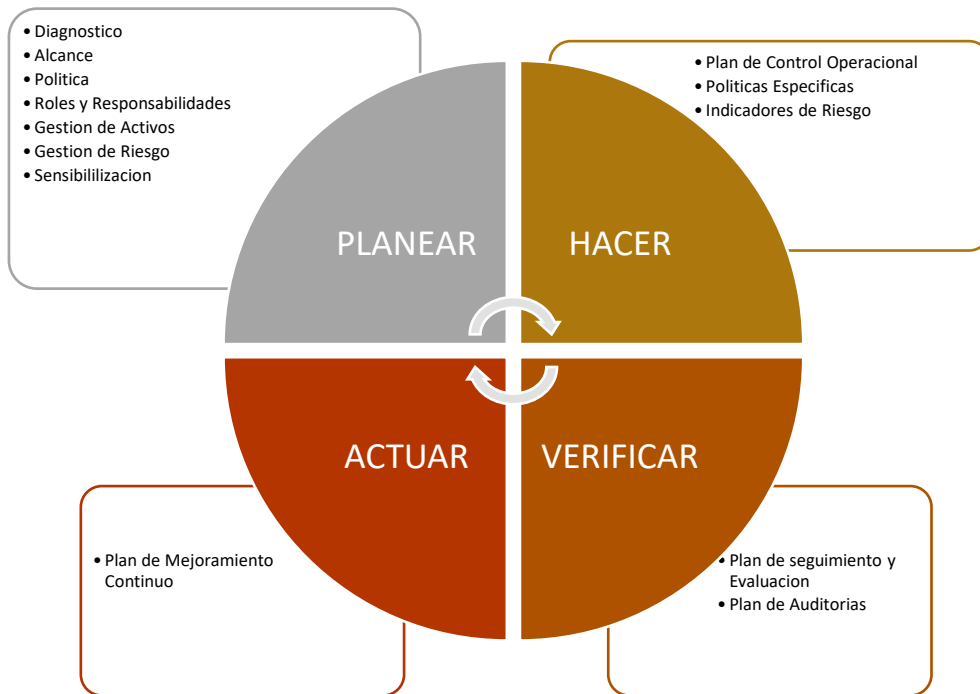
• Diagnostico
• Alcance
• Politica
• Roles y Responsabilidades
• Gestion de Activos
• Gestion de Riesgo
• Sensibililizacion

• Plan de Control Operacional
• Politicas Especificas
• Indicadores de Riesgo

PLANEAR

HACER

ACTUAR

VERIFICAR

• Plan de Mejoramiento Continuo

• Plan de seguimiento y Evaluacion
• Plan de Auditorias